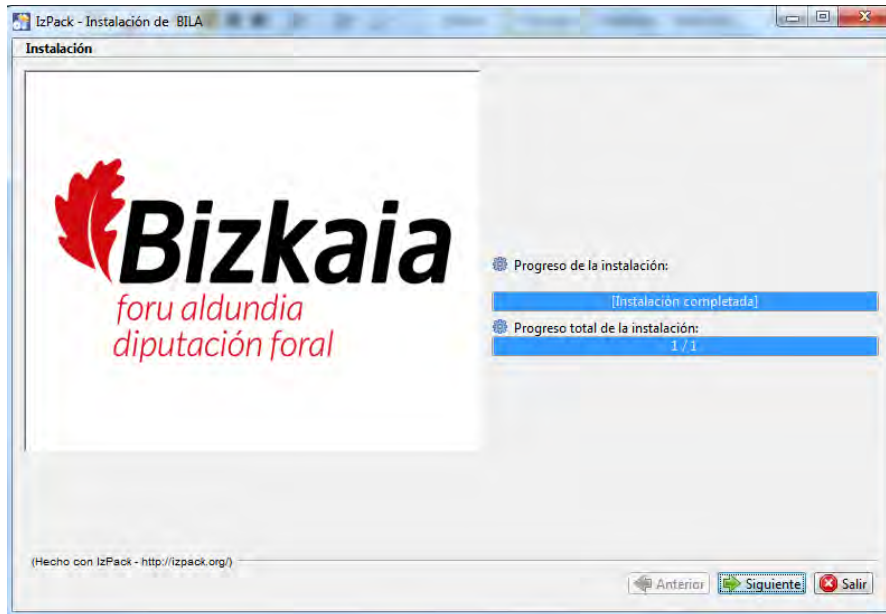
IzPack - Instalación de BILA

Instalación

Bizkaia
foru aldundia
diputación foral

Progreso de la instalación:

[Instalación completada]

Progreso total de la instalación:

1 / 1

(Hecho con IzPack - http://izpack.org/)

Anterior

Siguiente

Salir